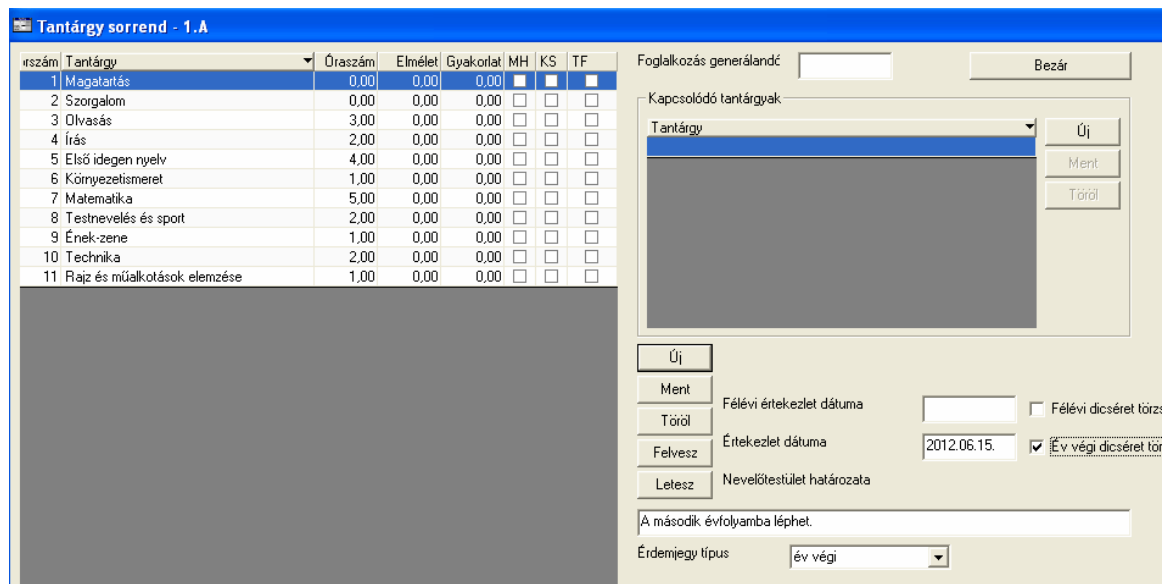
Tantárgy sorrend - 1.A

| rszám | Tantárgy | Óraszám | Elmélet | Gyakorlat | MH | KS | TF |
|---|---|---|---|---|---|---|---|
| 1 | Magatartás | 0,00 | 0,00 | 0,00 | | | |
| 2 | Szorgalom | 0,00 | 0,00 | 0,00 | | | |
| 3 | Olvasás | 3,00 | 0,00 | 0,00 | | | |
| 4 | Írás | 2,00 | 0,00 | 0,00 | | | |
| 5 | Első idegen nyelv | 4,00 | 0,00 | 0,00 | | | |
| 6 | Környezetismeret | 1,00 | 0,00 | 0,00 | | | |
| 7 | Matematika | 5,00 | 0,00 | 0,00 | | | |
| 8 | Testnevelés és sport | 2,00 | 0,00 | 0,00 | | | |
| 9 | Ének-zene | 1,00 | 0,00 | 0,00 | | | |
| 10 | Technika | 2,00 | 0,00 | 0,00 | | | |
| 11 | Rajz és műalkotások elemzése | 1,00 | 0,00 | 0,00 | | | |

Foglalkozás generálandó

Bezár

Kapcsolódó tantárgyak

Tantárgy

Új

Ment

Töröl

Új

Ment

Töröl

Felvesz

Letesz

Félévi értekezlet dátuma

Félévi dicséret törzs

Értekezlet dátuma

2012.06.15.

Év végi dicséret tör

Nevelőtestület határozata

A második évfolyamba léphet.

Érdemjegy típus

év végi